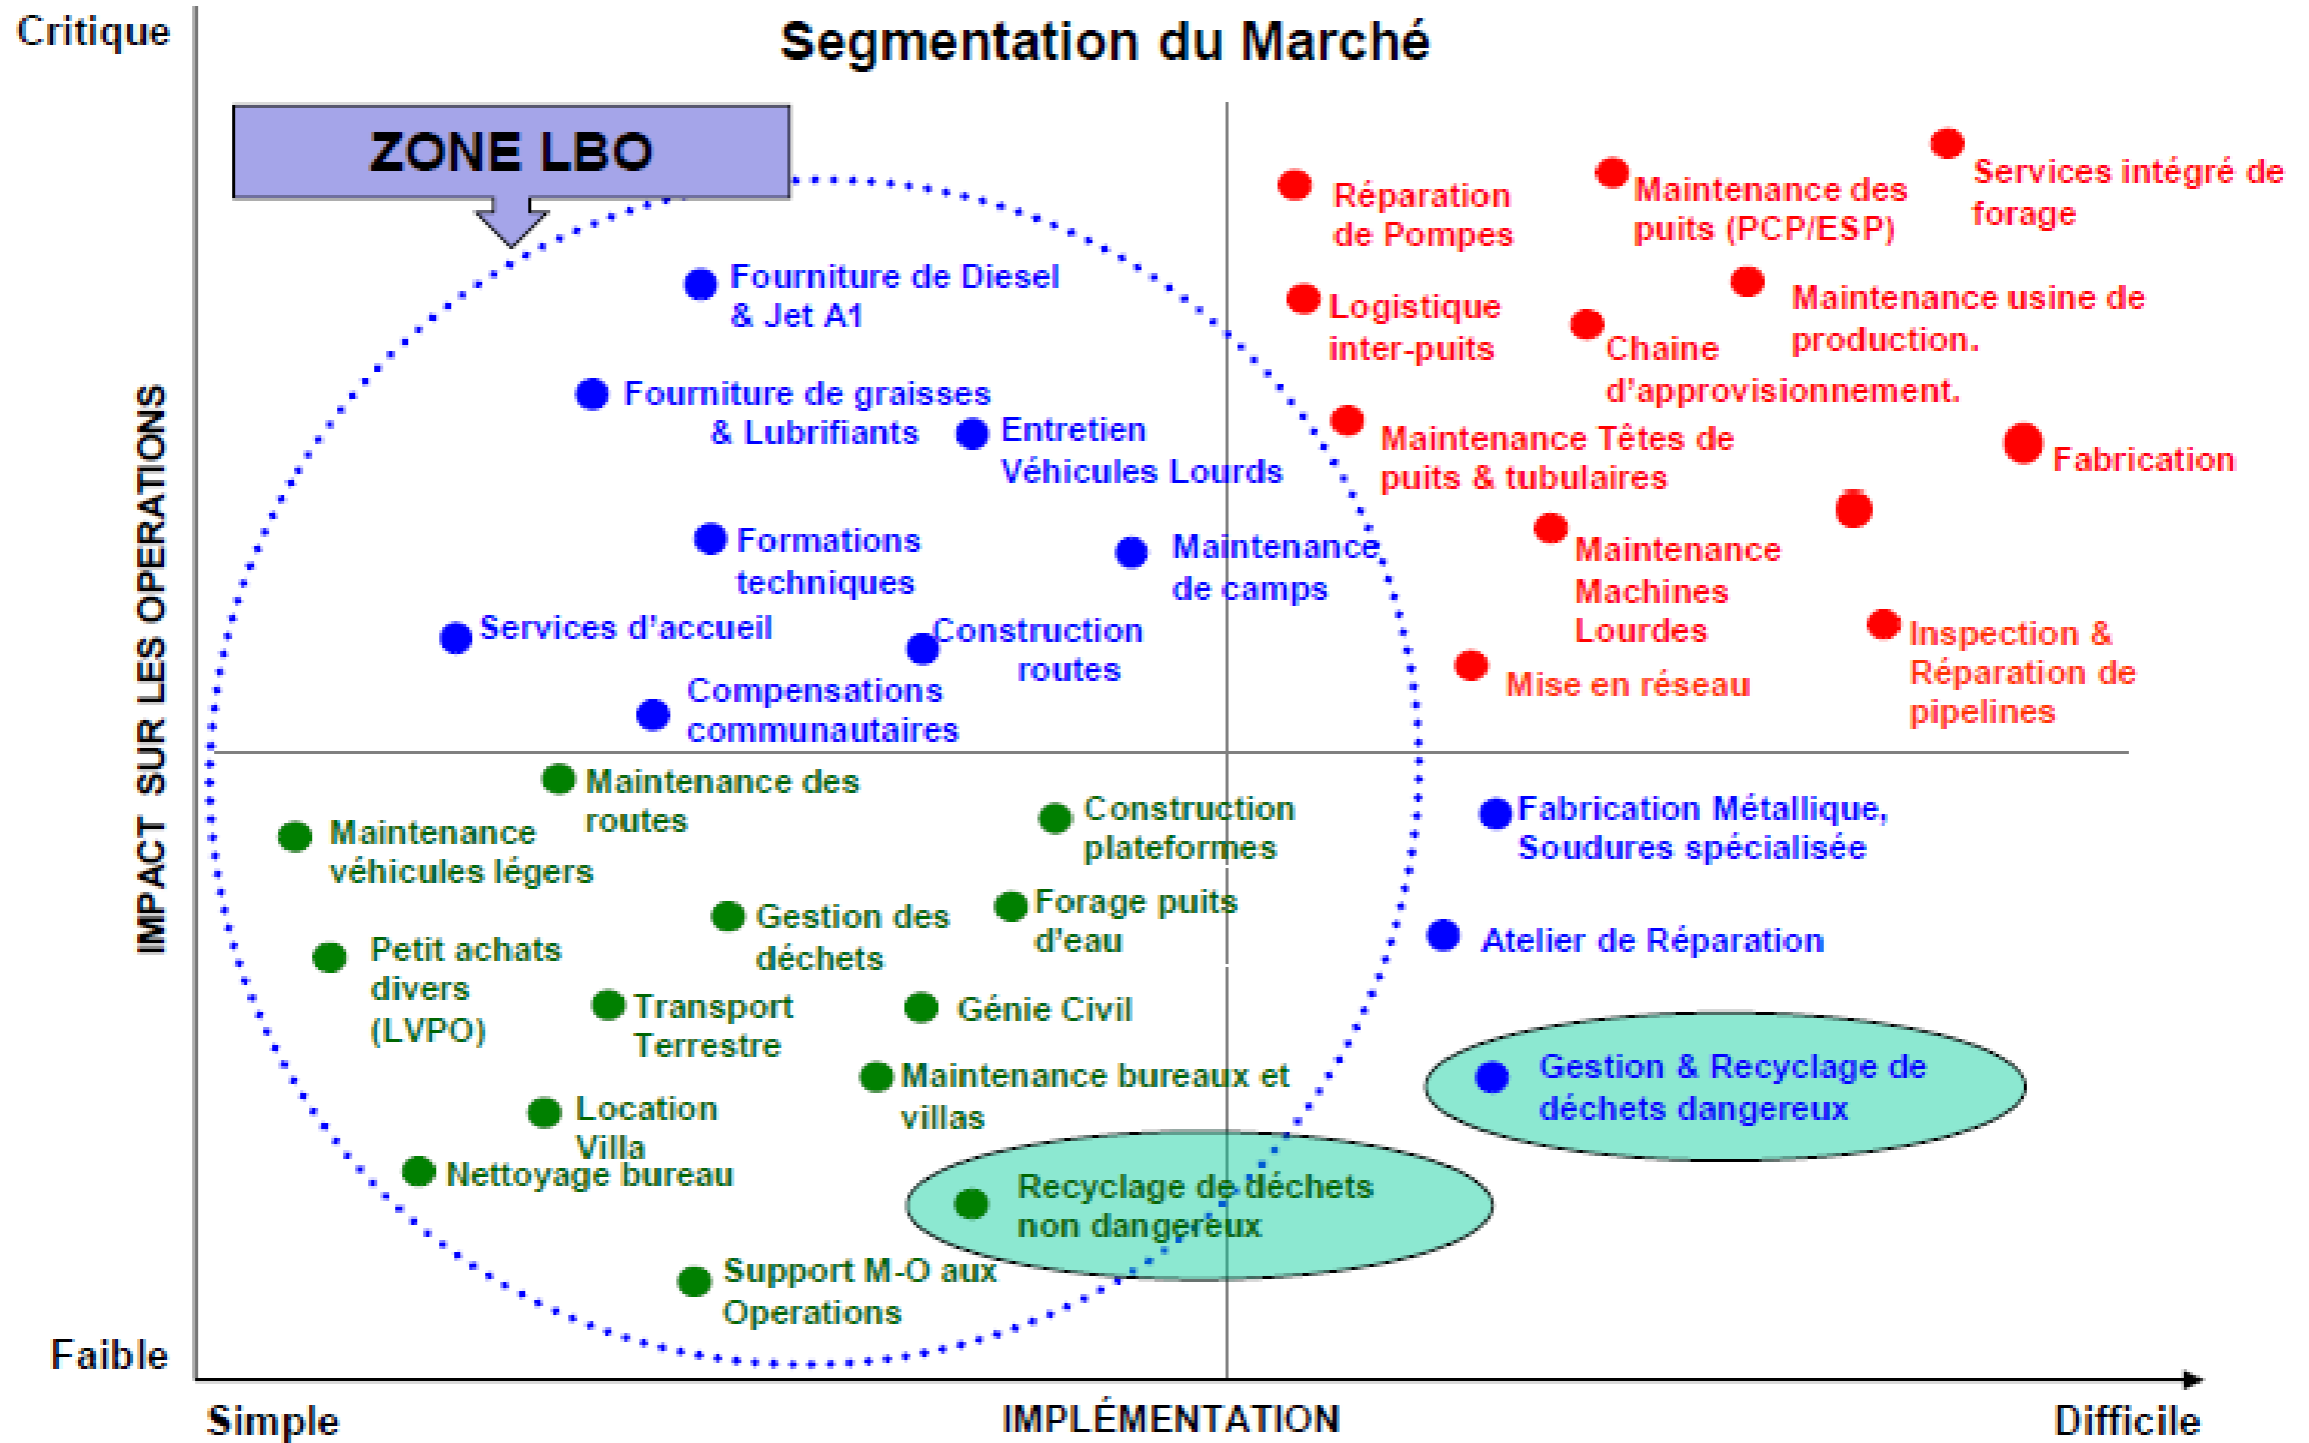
Critique

Segmentation du Marché

ZONE LBO

IMPACT SUR LES OPERATIONS

Réparation de Pompes

Maintenance des puits (PCP/ESP)

Services intégré de forage

Logistique inter-puits

Chaine d'approvisionnement.

Maintenance usine de production.

Maintenance Têtes de puits & tubulaires

Fabrication

Maintenance Machines Lourdes

Mise en réseau

Inspection & Réparation de pipelines

Fourniture de Diesel & Jet A1

Fourniture de graisses & Lubrifiants

Entretien Véhicules Lourds

Formations techniques

Maintenance de camps

Services d'accueil

Construction routes

Compensations communautaires

Maintenance des routes

Maintenance véhicules légers

Construction plateformes

Fabrication Métallique, Soudures spécialisée

Gestion des déchets

Forage puits d'eau

Atelier de Réparation

Petit achats divers (LVPO)

Transport Terrestre

Génie Civil

Maintenance bureaux et villas

Gestion & Recyclage de déchets dangereux

Location Villa

Nettoyage bureau

Recyclage de déchets non dangereux

Support M-O aux Operations

Faible

Simple

IMPLÉMENTATION

Difficile